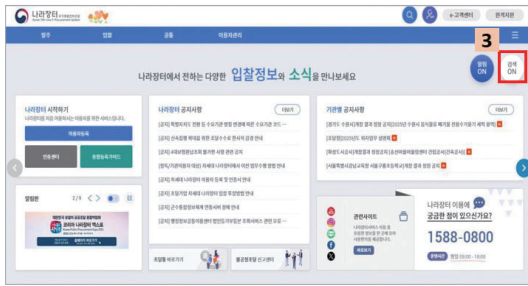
나라장터

+고객센터 | 원격지원

발주 | 입찰 | 공통 | 이용자관리

3

나라장터에서 전하는 다양한 입찰정보와 소식을 만나보세요

알림 ON

검색 ON

나라장터 시작하기

이용자등록

인증센터

동영상교육가이드

알림판 2/9

나라장터 공지사항 더보기

[공지] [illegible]
[공지] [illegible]
[공지] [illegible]
[공지] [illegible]
[공지] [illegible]
[공지] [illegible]
[공지] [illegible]
[공지] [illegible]

기관별 공지사항 더보기

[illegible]

관련사이트

나라장터 이용에 궁금한 점이 있으신가요?

1588-0800

조달청 바로가기

불공정조달 신고센터